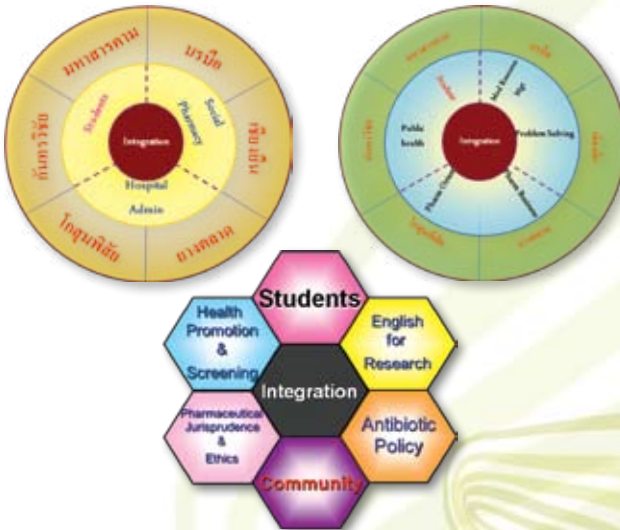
มหาสารคาม

บรบือ

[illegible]

กันทรวิชัย

โกสุมพิสัย

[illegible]

Students

Social Pharmacy

Integration

Hospital

Admin

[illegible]

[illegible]

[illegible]

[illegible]

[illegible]

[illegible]

Student

Self-Reasoning

Public health

Integration

Problem Solving

Pharm Care

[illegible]

Students

Health Promotion & Screening

English for Research

Integration

Pharmaceutical Jurisprudence & Ethics

Antibiotic Policy

Community